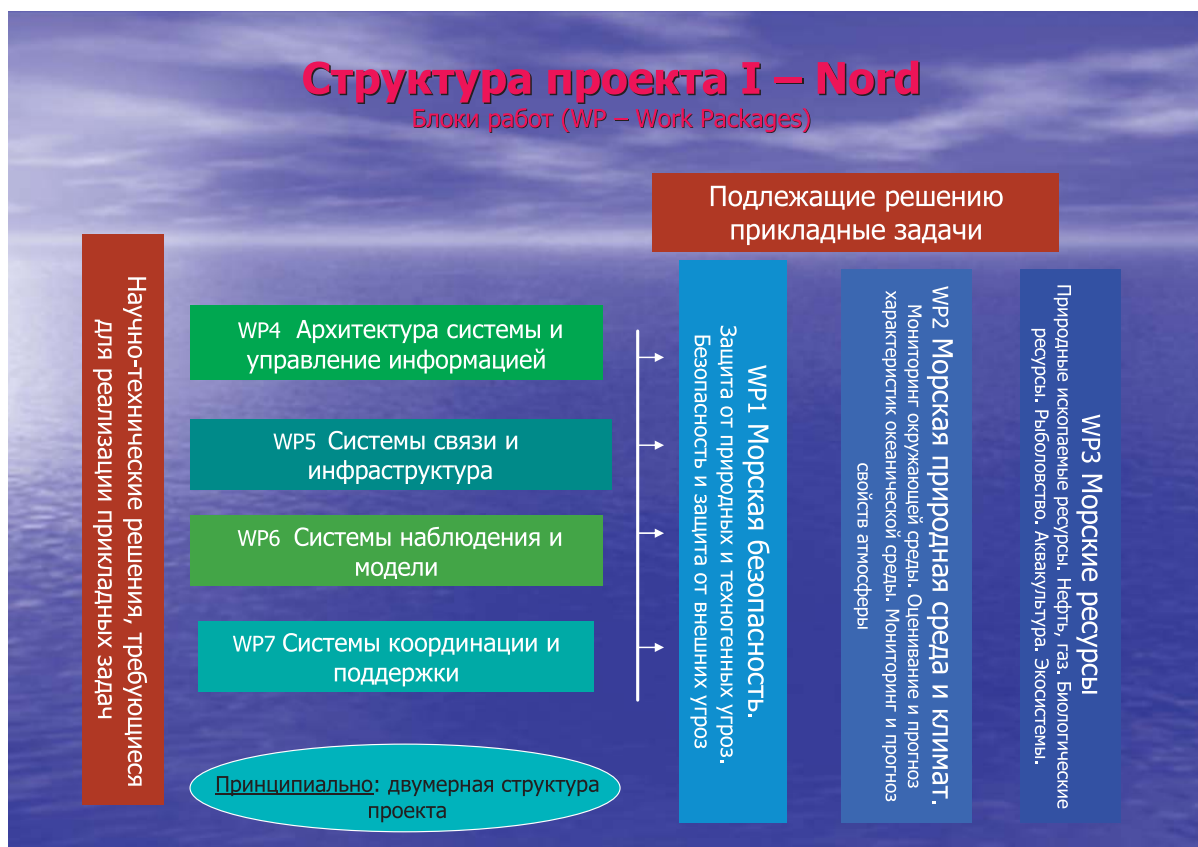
Структура проекта I – Nord
Блоки работ (WP – Work Packages)

Подлежащие решению прикладные задачи

Научно-технические решения, требующиеся для реализации прикладных задач

WP4 Архитектура системы и управление информацией

WP5 Системы связи и инфраструктура

WP6 Системы наблюдения и модели

WP7 Системы координации и поддержки

Принципиально: двумерная структура проекта

WP1 Морская безопасность.
Защита от природных и техногенных угроз. Безопасность и защита от внешних угроз

WP2 Морская природная среда и климат.
Мониторинг окружающей среды. Оценивание и прогноз характеристик океанической среды. Мониторинг и прогноз свойств атмосферы

WP3 Морские ресурсы
Природные ископаемые ресурсы. Нефть, газ. Биологические ресурсы. Рыболовство. Аквакультура. Экосистемы.